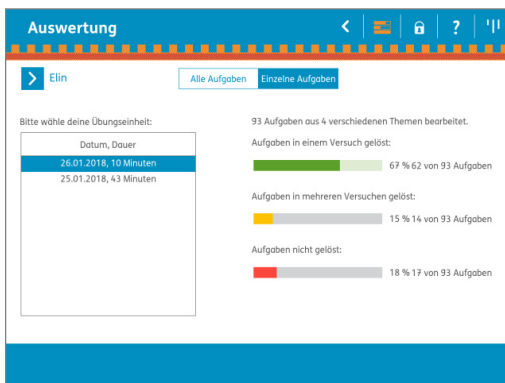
Auswertung

Elin

Alle Aufgaben | Einzelne Aufgaben

Bitte wähle deine Übungseinheit:

Datum, Dauer
26.01.2018, 10 Minuten
25.01.2018, 43 Minuten

93 Aufgaben aus 4 verschiedenen Themen bearbeitet.

Aufgaben in einem Versuch gelöst:
67 % 62 von 93 Aufgaben

Aufgaben in mehreren Versuchen gelöst:
15 % 14 von 93 Aufgaben

Aufgaben nicht gelöst:
18 % 17 von 93 Aufgaben